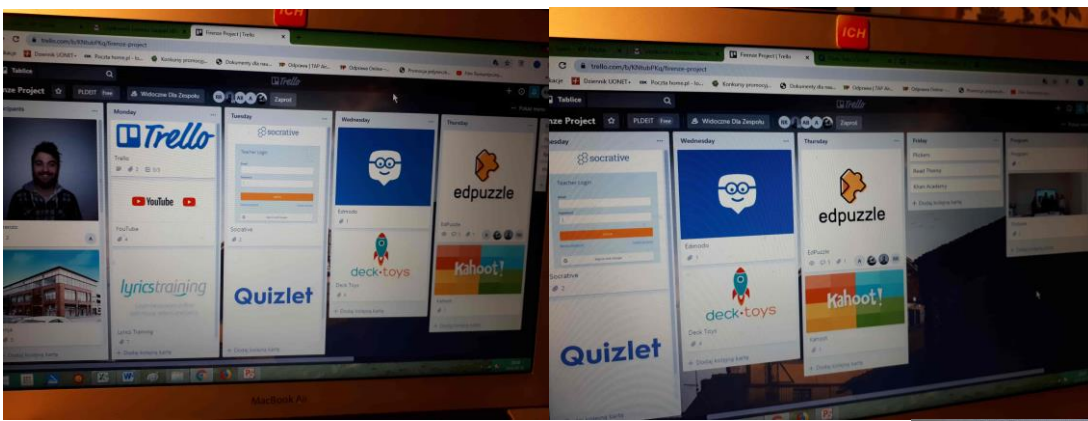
ICH

Firenze Project | Trello

trello.com/b/KNtubPKg/firenze-project

Dziennik UONET+ Poczta home.pl Konkursy promocyj... Dokumenty dla nau... Odprawa | TAP Ar... Odprawa Online Promocje jętyczne...

Tablice

Trello

Firenze Project PLDEIT Free Widoczne Dla Zespołu Zaproś

Monday

Trello

Trello

YouTube

YouTube

lyricstraining

Lyrics Training

Dodaj kolejną kartę

Tuesday

socrative

Teacher Login

Socrative

Quizlet

Dodaj kolejną kartę

Wednesday

Edmodo

deck.toys

Deck Toys

Dodaj kolejną kartę

Thursday

edpuzzle

EdPuzzle

Kahoot!

Kahoot

Dodaj kolejną kartę

MacBook Air

ICH

Firenze Project | Trello

trello.com/b/KNtubPKg/firenze-project

Dziennik UONET+ Poczta home.pl Konkursy promocyj... Dokumenty dla nau... Odprawa | TAP Ar... Odprawa Online Promocje jętyczne...

Tablice

Trello

nze Project PLDEIT Free Widoczne Dla Zespołu Zaproś

Tuesday

socrative

Teacher Login

Socrative

Quizlet

Wednesday

Edmodo

deck.toys

Deck Toys

Thursday

edpuzzle

EdPuzzle

Kahoot!

Kahoot

Friday

Flickers

Read Theory

Khan Academy

Dodaj kolejną kartę

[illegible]